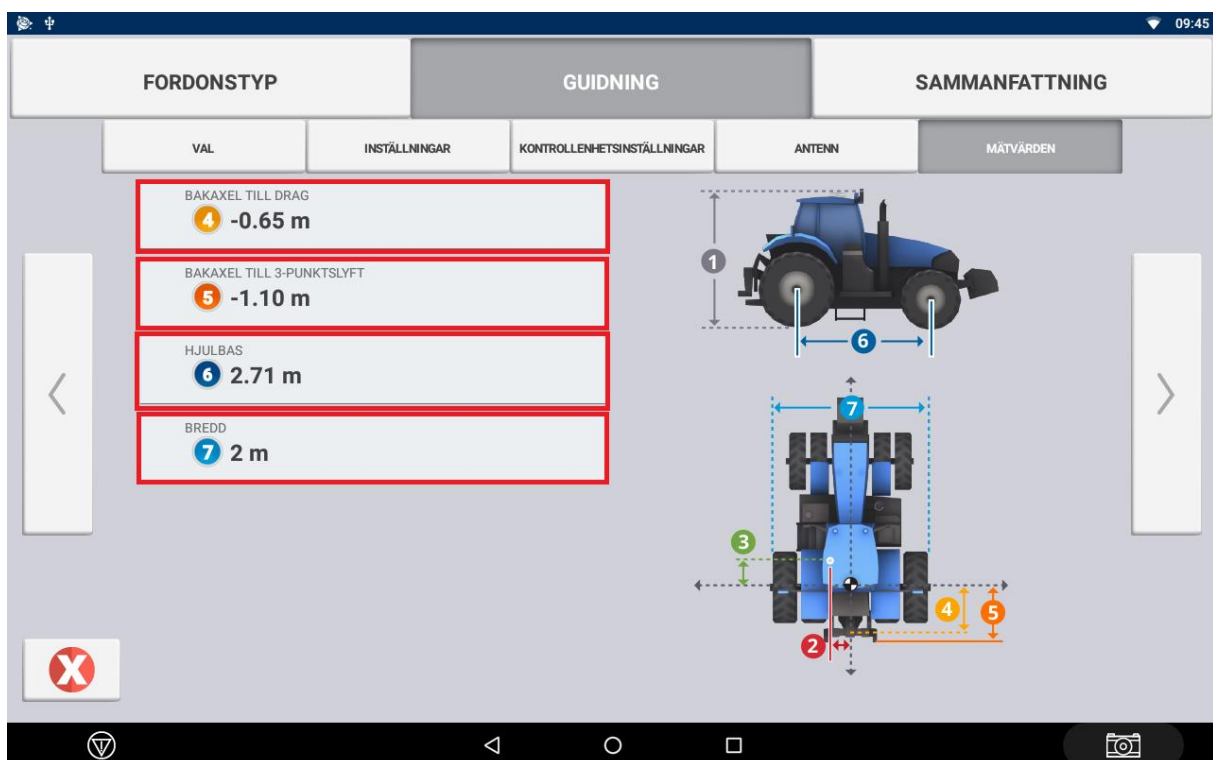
09:45

FORDONSTYP
GUIDNING
SAMMANFATTNING

VAL
INSTÄLLNINGAR
KONTROLLENHETSINSTÄLLNINGAR
ANTENN
MÄTVÄRDEN

BAKAXEL TILL DRAG
4 -0.65 m

BAKAXEL TILL 3-PUNKTSLYFT
5 -1.10 m

HJULBAS
6 2.71 m

BREDD
7 2 m

1
6
7
3
4
5
2